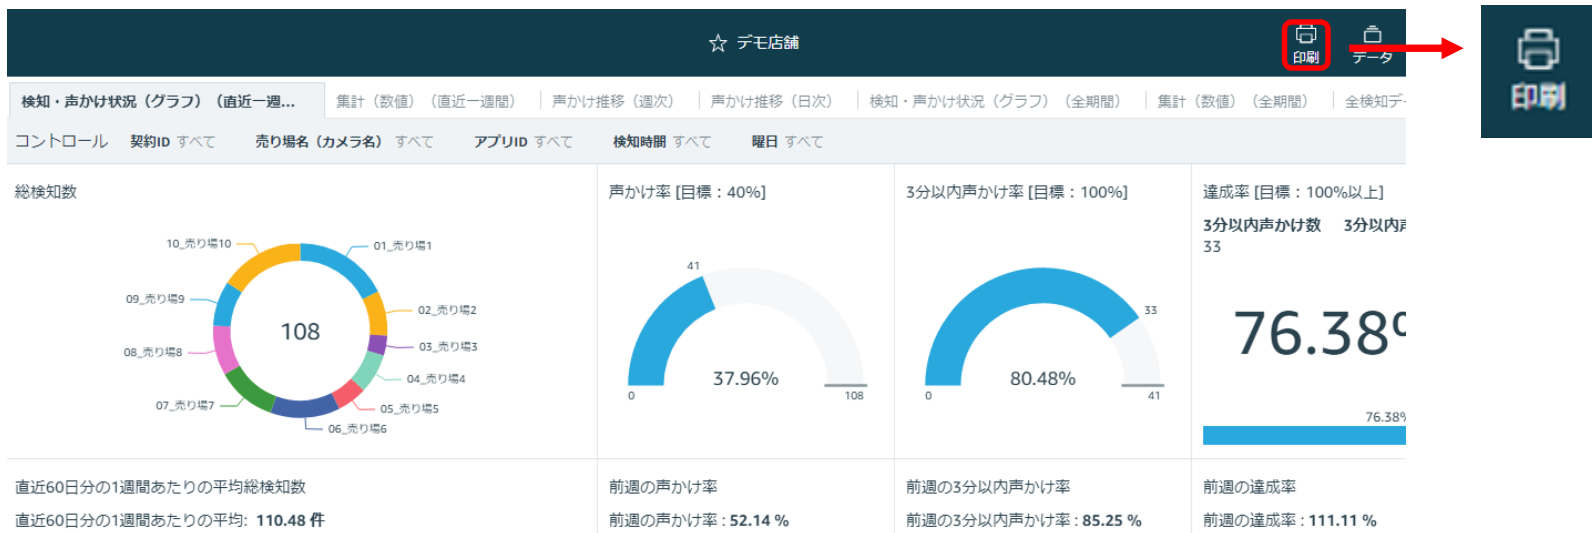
☆ デモ店舗

印刷 データ

印刷

検知・声かけ状況（グラフ）（直近一週...
集計（数値）（直近一週間）
声かけ推移（週次）
声かけ推移（日次）
検知・声かけ状況（グラフ）（全期間）
集計（数値）（全期間）
全検知デ

コントロール 契約ID すべて 売り場名（カメラ名） すべて アプリID すべて 検知時間 すべて 曜日 すべて

総検知数

10_売り場10
01_売り場1
09_売り場9
02_売り場2
108
08_売り場8
03_売り場3
04_売り場4
07_売り場7
05_売り場5
06_売り場6

声かけ率 [目標：40%]

41
37.96%
0
108

3分以内声かけ率 [目標：100%]

33
80.48%
0
41

達成率 [目標：100%以上]

3分以内声かけ数 3分以内
33

76.38

76.38

直近60日分の1週間あたりの平均総検知数

直近60日分の1週間あたりの平均: 110.48 件

前週の声かけ率

前週の声かけ率：52.14 %

前週の3分以内声かけ率

前週の3分以内声かけ率：85.25 %

前週の達成率

前週の達成率：111.11 %